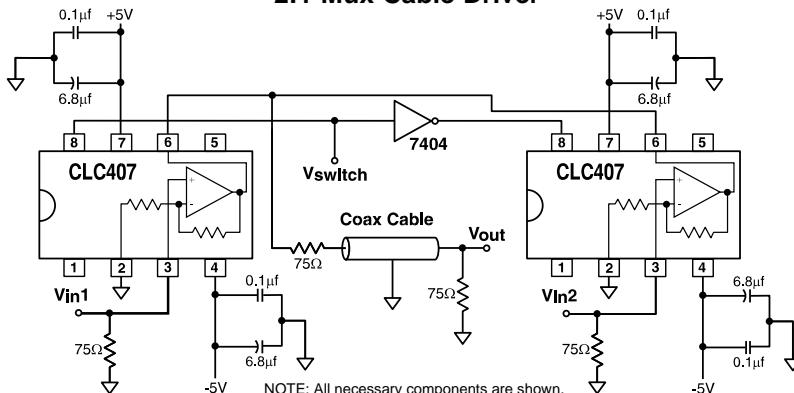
2:1 Mux Cable Driver

0.1µf +5V
6.8µf
+5V 0.1µf
6.8µf

8 7 6 5
CLC407
1 2 3 4

Vswitch
7404

8 7 6 5
CLC407
1 2 3 4

Coax Cable
Vout
75Ω
75Ω

Vin1
75Ω
0.1µf
6.8µf
-5V

Vin2
75Ω
6.8µf
0.1µf
-5V

NOTE: All necessary components are shown.